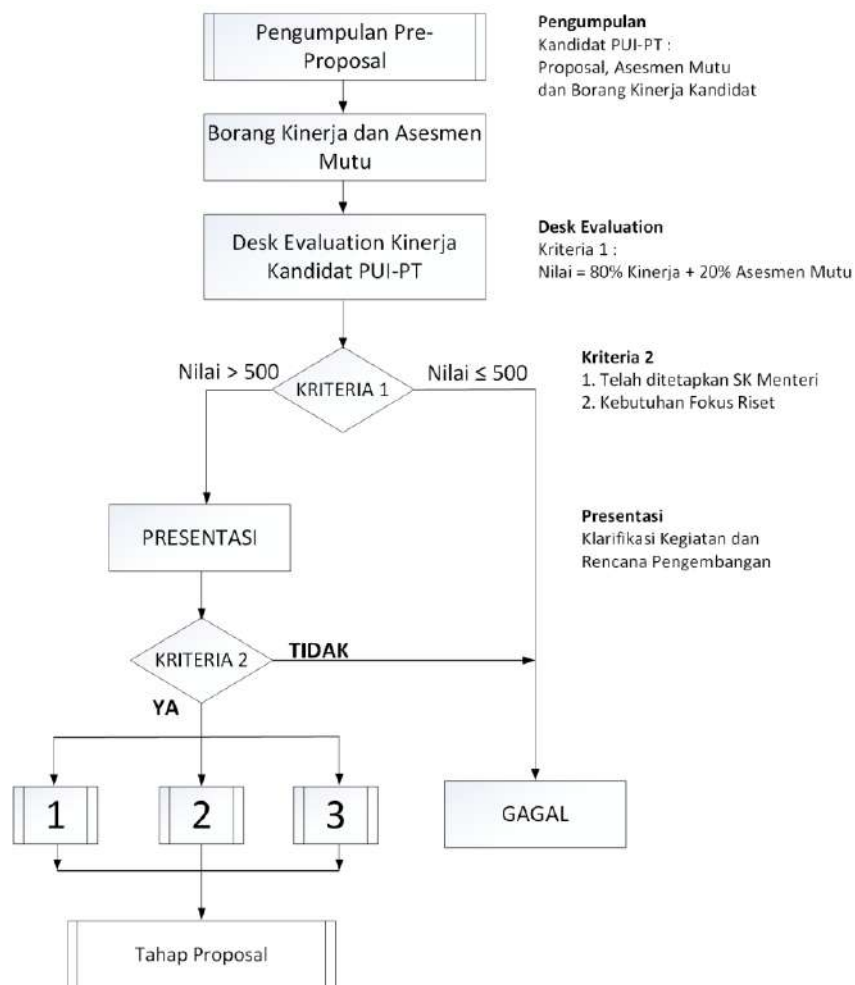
Pengumpulan Pre-Proposal

Pengumpulan
Kandidat PUI-PT :
Proposal, Asesmen Mutu dan Borang Kinerja Kandidat

Borang Kinerja dan Asesmen Mutu

Desk Evaluation Kinerja Kandidat PUI-PT

Desk Evaluation
Kriteria 1 :
Nilai = 80% Kinerja + 20% Asesmen Mutu

Nilai > 500

KRITERIA 1

Nilai ≤ 500

Kriteria 2
1. Telah ditetapkan SK Menteri
2. Kebutuhan Fokus Riset

PRESENTASI

Presentasi
Klarifikasi Kegiatan dan Rencana Pengembangan

KRITERIA 2

TIDAK

YA

1

2

3

GAGAL

Tahap Proposal